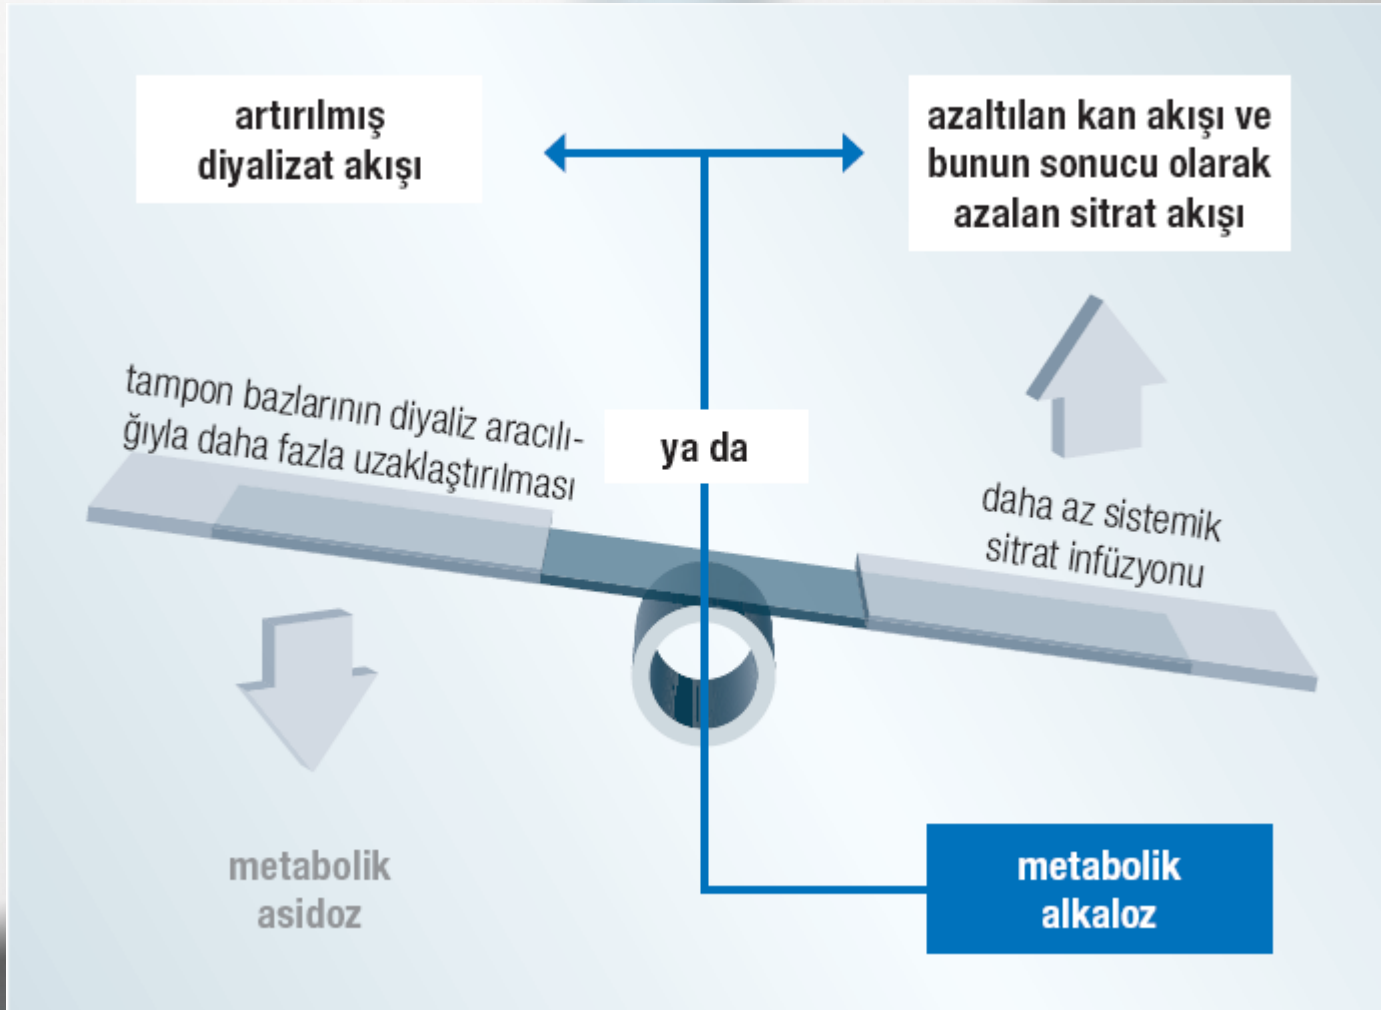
artırılmış diyalizat akışı

azaltılan kan akışı ve bunun sonucu olarak azalan sitrat akışı

tampon bazlarının diyaliz aracılığıyla daha fazla uzaklaştırılması

ya da

daha az sistemik sitrat infüzyonu

metabolik asidoz

metabolik alkaloz